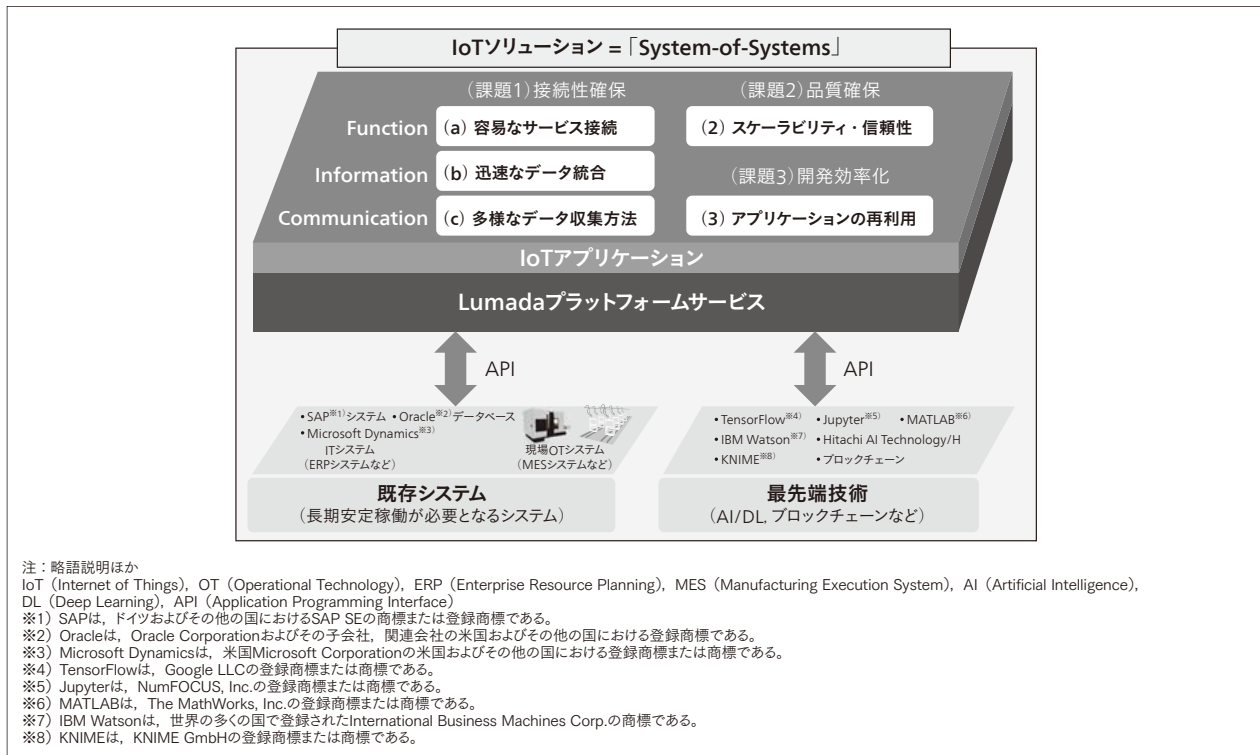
IoTソリューション＝「System-of-Systems」

（課題1）接続性確保

（課題2）品質確保

Function （a）容易なサービス接続

（2）スケーラビリティ・信頼性

Information （b）迅速なデータ統合

（課題3）開発効率化

Communication （c）多様なデータ収集方法

（3）アプリケーションの再利用

IoTアプリケーション

Lumadaプラットフォームサービス

API

API

•SAP※1）システム •Oracle※2）データベース
•Microsoft Dynamics※3）
ITシステム
（ERPシステムなど）

現場OTシステム
（MESシステムなど）

•TensorFlow※4） •Jupyter※5） •MATLAB※6）
•IBM Watson※7） •Hitachi AI Technology/H
•KNIME※8） •ブロックチェーン

既存システム
（長期安定稼働が必要となるシステム）

最先端技術
（AI/DL, ブロックチェーンなど）

注：略語説明ほか
IoT（Internet of Things），OT（Operational Technology），ERP（Enterprise Resource Planning），MES（Manufacturing Execution System），AI（Artificial Intelligence），DL（Deep Learning），API（Application Programming Interface）
※1）SAPは，ドイツおよびその他の国におけるSAP SEの商標または登録商標である。
※2）Oracleは，Oracle Corporationおよびその子会社，関連会社の米国およびその他の国における登録商標である。
※3）Microsoft Dynamicsは，米国Microsoft Corporationの米国およびその他の国における登録商標または商標である。
※4）TensorFlowは，Google LLCの登録商標または商標である。
※5）Jupyterは，NumFOCUS, Inc.の登録商標または商標である。
※6）MATLABは，The MathWorks, Inc.の登録商標または商標である。
※7）IBM Watsonは，世界の多くの国で登録されたInternational Business Machines Corp.の商標である。
※8）KNIMEは，KNIME GmbHの登録商標または商標である。